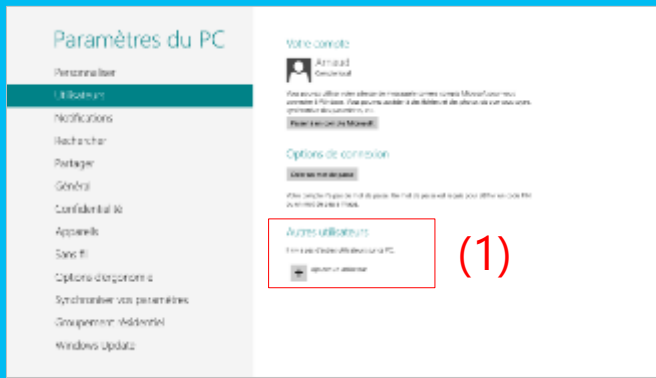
Paramètres du PC

Personnaliser
Utilisateurs
Notifications
Rechercher
Partager
Général
Confidentialité
Appareils
Sans fil
Options d'ergonomie
Synchroniser vos paramètres
Groupement résidentiel
Windows Update

Votre compte

Arnaud
Gestionnaire

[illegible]

Passer à un compte Microsoft

Options de connexion

Créer un mot de passe

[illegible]

Autres utilisateurs

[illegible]

+ Ajouter un utilisateur

(1)